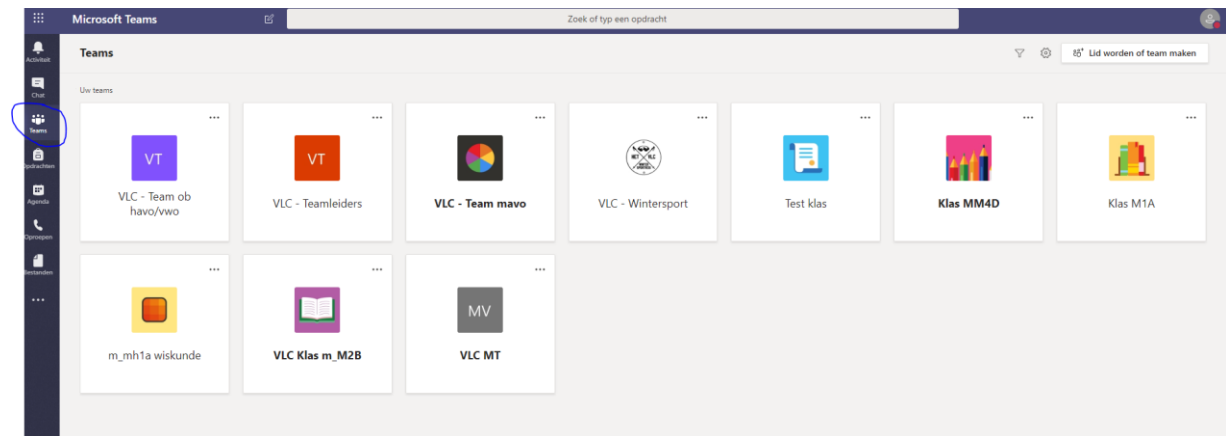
Microsoft Teams

Zoek of typ een opdracht

Activiteit

Chat

Teams

Opdrachten

Agenda

Oproepen

Bestanden

...

Teams

Lid worden of team maken

Uw teams

...
VT
VLC - Team ob havo/vwo

...
VT
VLC - Teamleiders

...
VLC - Team mavo

...
VLC - Wintersport

...
Test klas

...
Klas MM4D

...
Klas M1A

...
m_mh1a wiskunde

...
VLC Klas m_M2B

...
MV
VLC MT